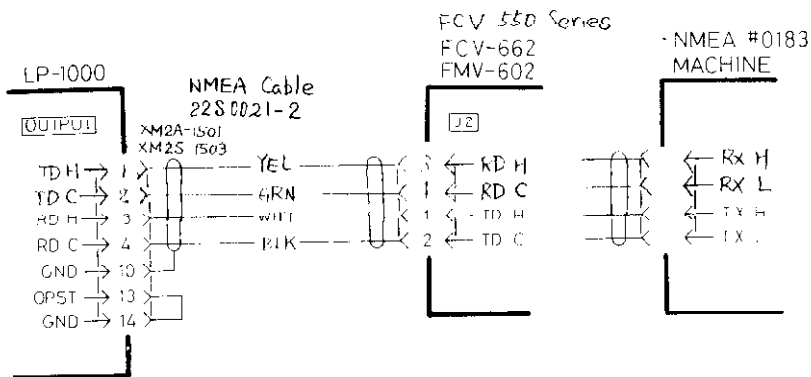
FCV 550 Series
FCV-662
FMV-602

NMEA #0183
MACHINE

LP-1000

NMEA Cable
22S0021-2

OUTPUT

XM2A-1501
XM2S 1503

TD H 1
TD C 2
RD H 3
RD C 4
GND 10
OPST 13
GND 14

YEL
GRN
WHT
BLK

J2

3 RD H
4 RD C
1 TD H
2 TD C

RX H
RX L
TX H
TX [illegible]